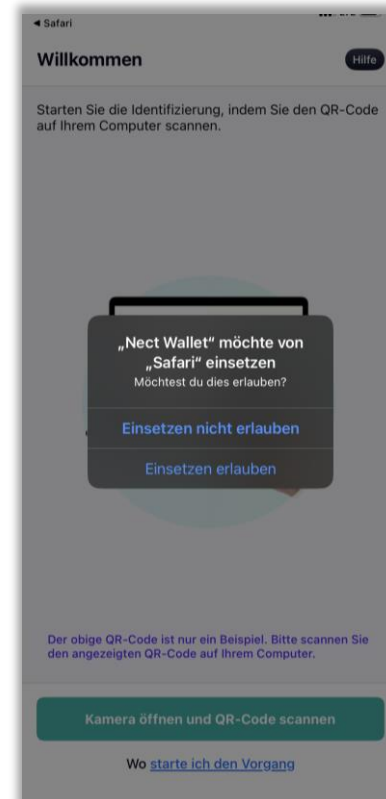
◂ Safari

Willkommen

Hilfe

Starten Sie die Identifizierung, indem Sie den QR-Code auf Ihrem Computer scannen.

„Nect Wallet“ möchte von „Safari“ einsetzen
Möchtest du dies erlauben?

Einsetzen nicht erlauben

Einsetzen erlauben

Der obige QR-Code ist nur ein Beispiel. Bitte scannen Sie den angezeigten QR-Code auf Ihrem Computer.

Kamera öffnen und QR-Code scannen

Wo starte ich den Vorgang